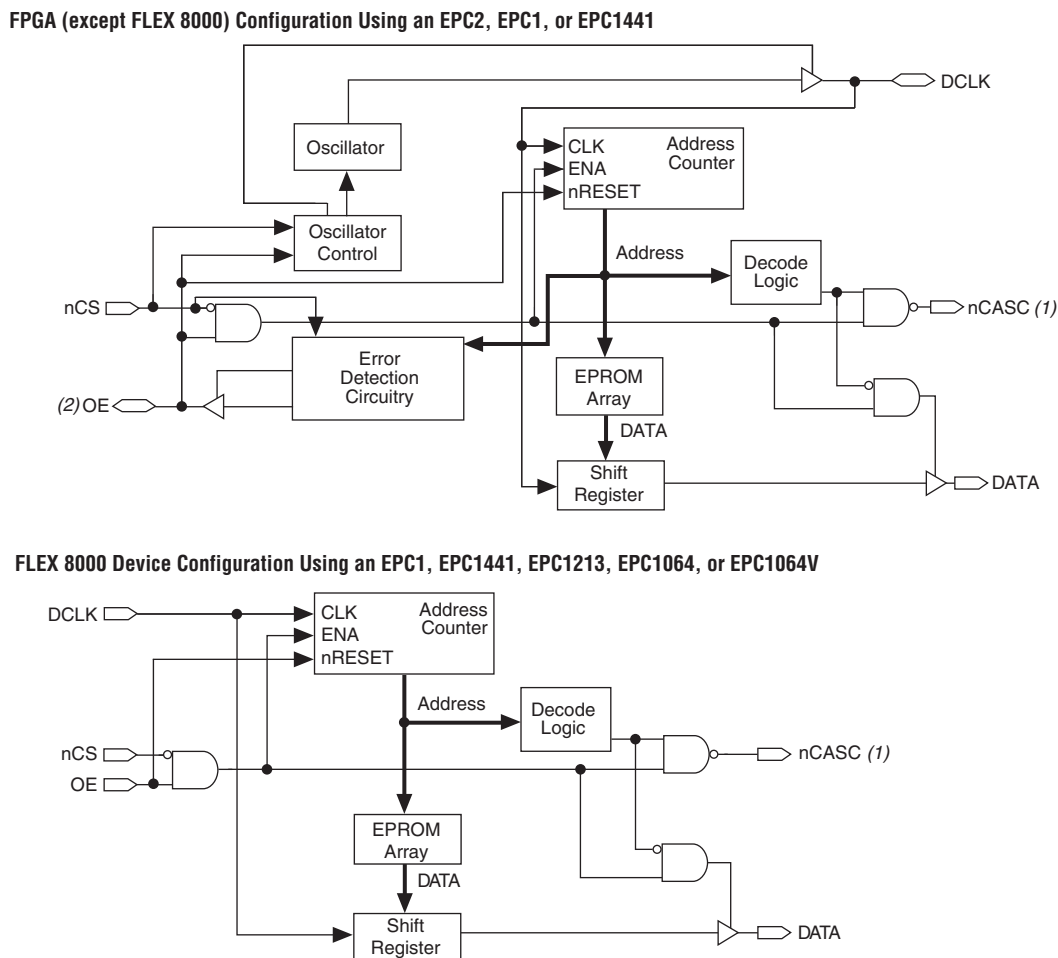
FPGA (except FLEX 8000) Configuration Using an EPC2, EPC1, or EPC1441

DCLK

Oscillator

CLK
ENA
nRESET

Address Counter

Oscillator Control

Address

Decode Logic

nCS

nCASC (1)

Error Detection Circuitry

EPROM Array

(2) OE

DATA

Shift Register

DATA

FLEX 8000 Device Configuration Using an EPC1, EPC1441, EPC1213, EPC1064, or EPC1064V

DCLK

CLK
ENA
nRESET

Address Counter

Address

Decode Logic

nCS

OE

nCASC (1)

EPROM Array

DATA

Shift Register

DATA